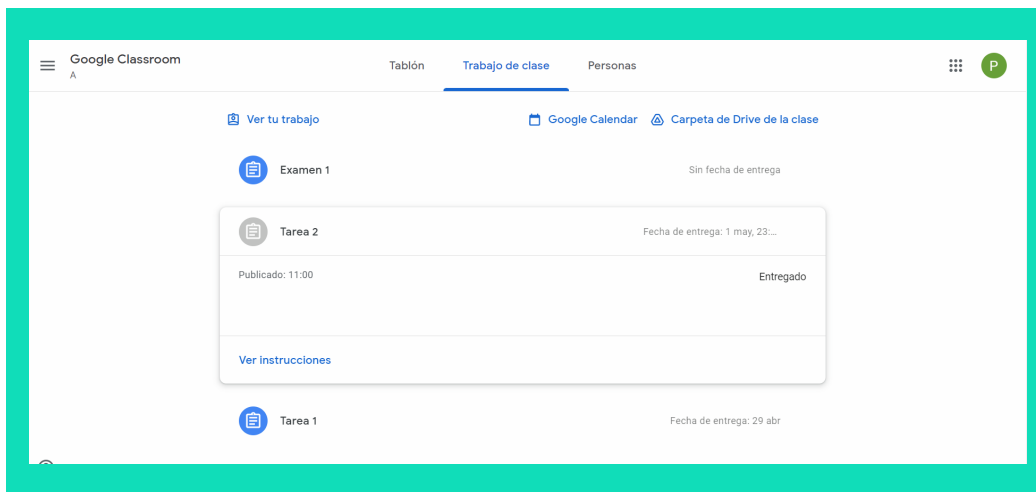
Google Classroom
A

Tablón
Trabajo de clase
Personas

P

Ver tu trabajo

Google Calendar
Carpeta de Drive de la clase

Examen 1
Sin fecha de entrega

Tarea 2
Fecha de entrega: 1 may, 23:...

Publicado: 11:00
Entregado

Ver instrucciones

Tarea 1
Fecha de entrega: 29 abr